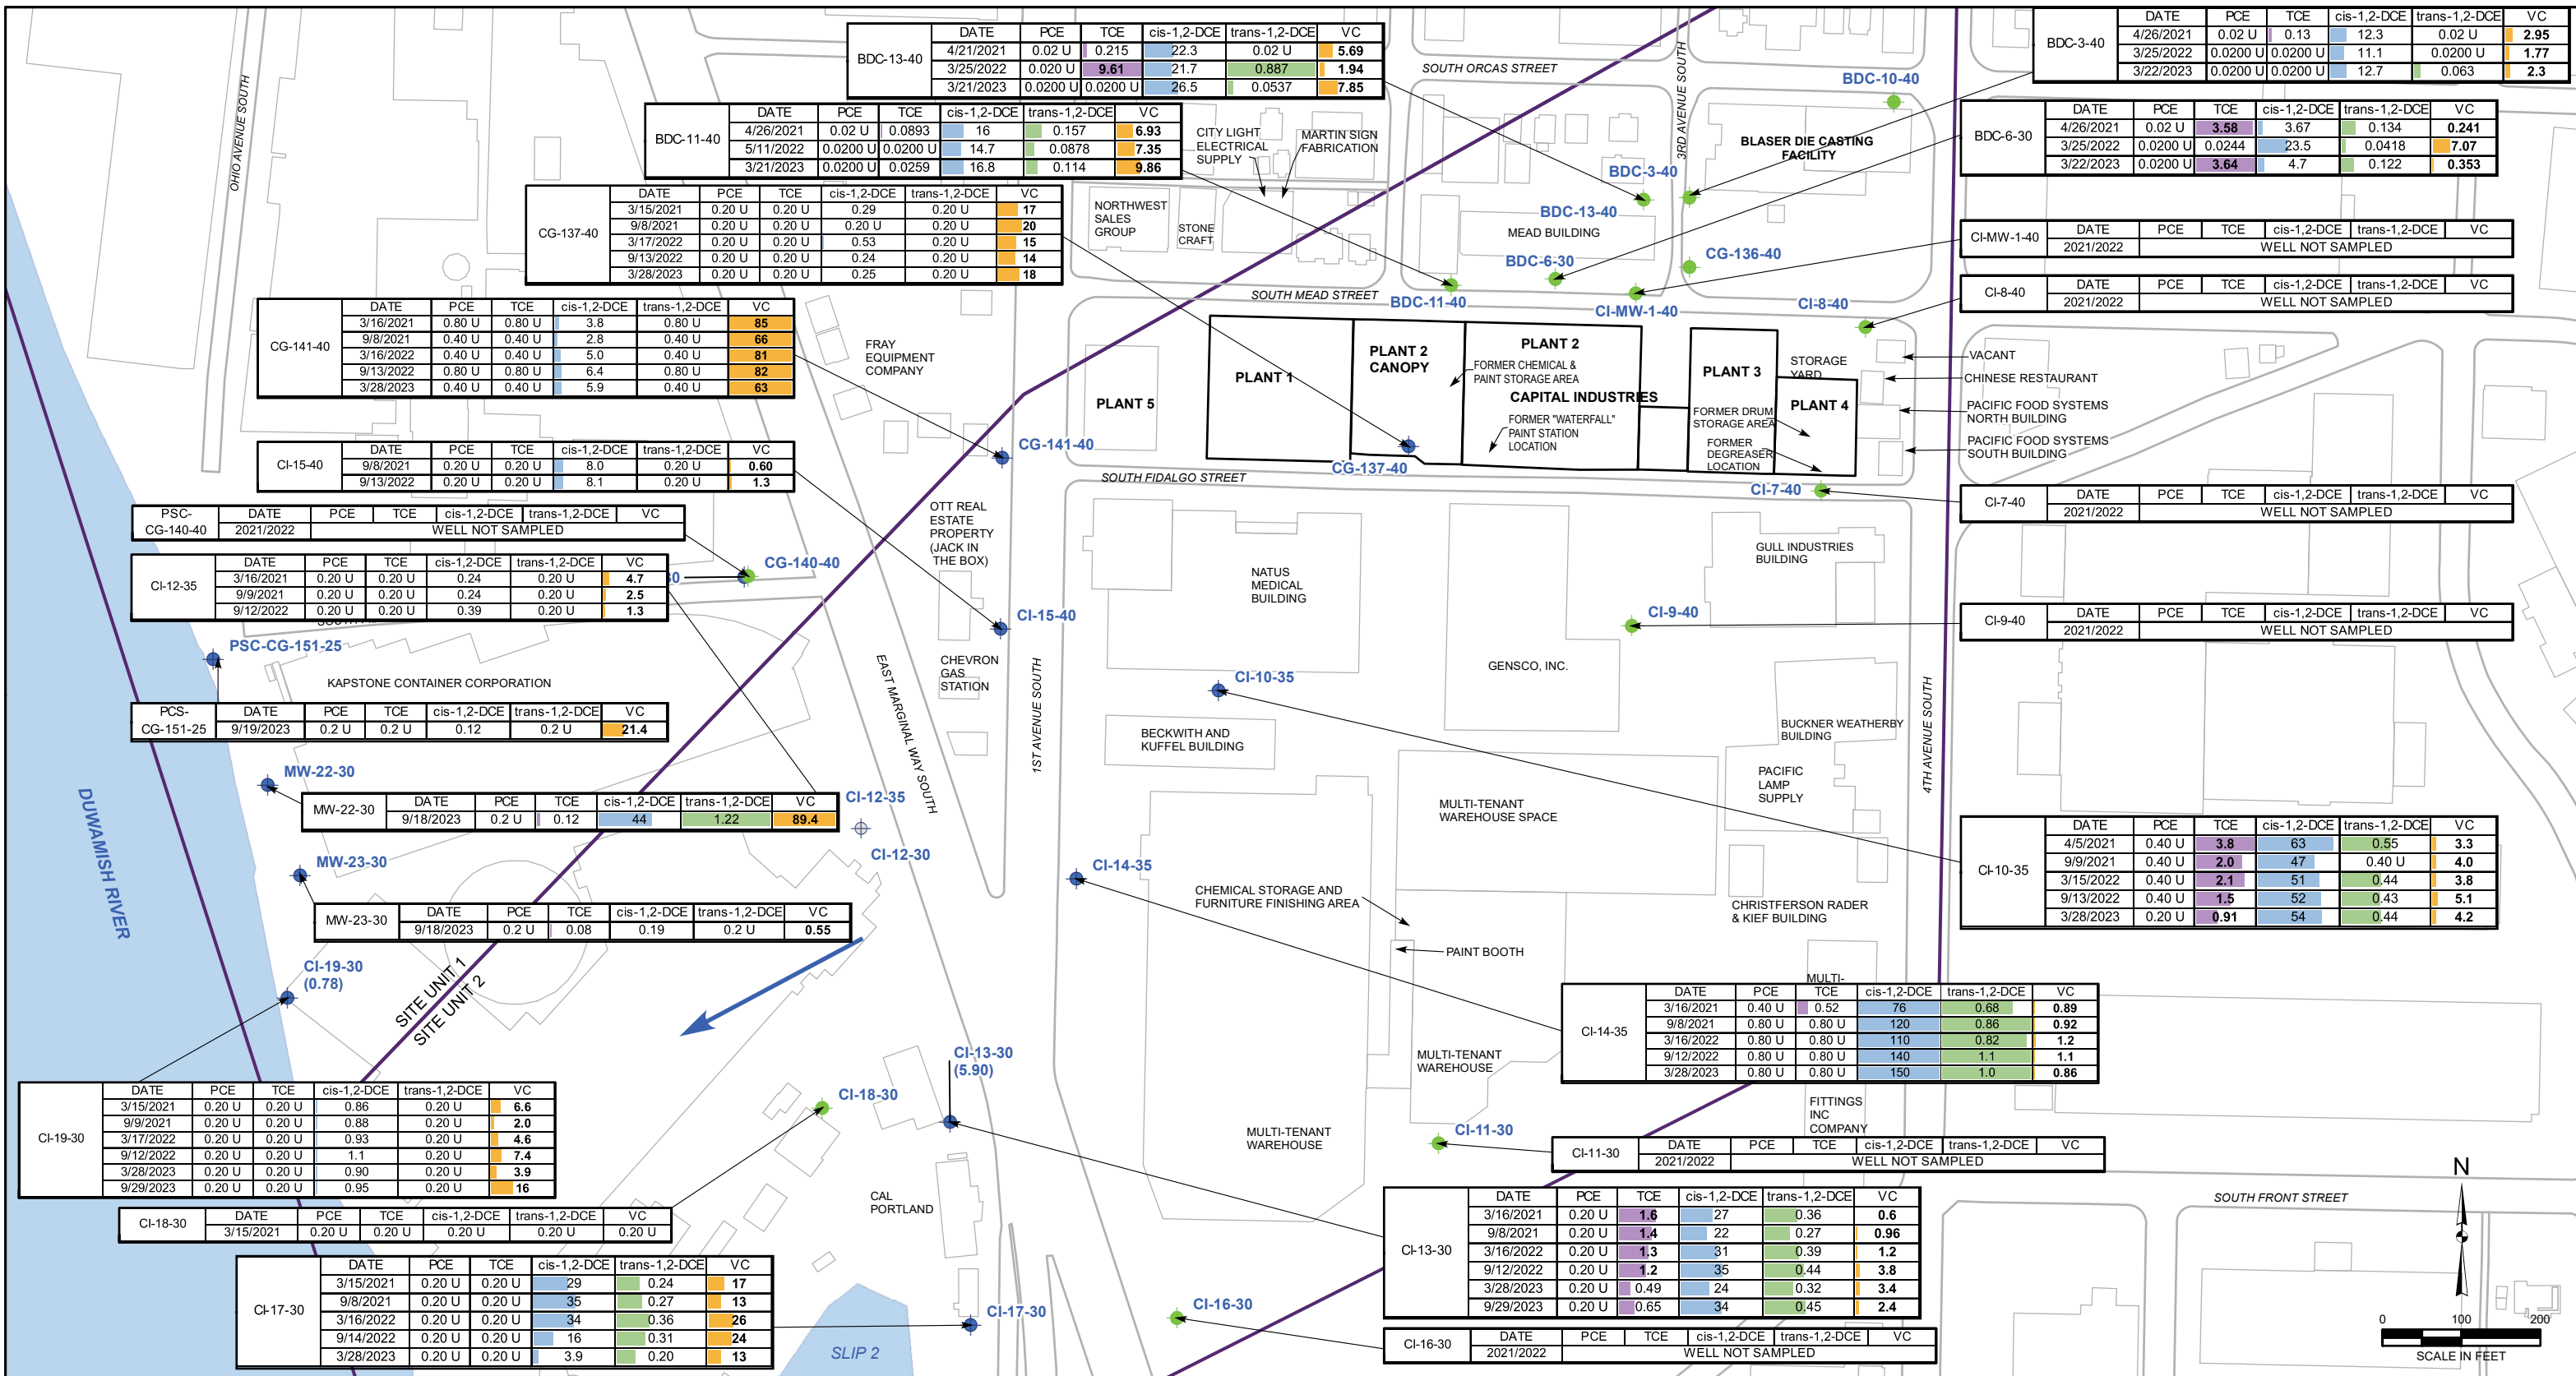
| BDC-13-40 | DATE | PCE | TCE | cis-1,2-DCE | trans-1,2-DCE | VC |
|---|---|---|---|---|---|---|
| | 4/21/2021 | 0.02 U | 0.215 | 22.3 | 0.02 U | 5.69 |
| | 3/25/2022 | 0.020 U | 9.61 | 21.7 | 0.887 | 1.94 |
| | 3/21/2023 | 0.0200 U | 0.0200 U | 26.5 | 0.0537 | 7.85 |

| BDC-11-40 | DATE | PCE | TCE | cis-1,2-DCE | trans-1,2-DCE | VC |
|---|---|---|---|---|---|---|
| | 4/26/2021 | 0.02 U | 0.0893 | 16 | 0.157 | 6.93 |
| | 5/11/2022 | 0.0200 U | 0.0200 U | 14.7 | 0.0878 | 7.35 |
| | 3/21/2023 | 0.0200 U | 0.0259 | 16.8 | 0.114 | 9.86 |

| CG-137-40 | DATE | PCE | TCE | cis-1,2-DCE | trans-1,2-DCE | VC |
|---|---|---|---|---|---|---|
| | 3/15/2021 | 0.20 U | 0.20 U | 0.29 | 0.20 U | 17 |
| | 9/8/2021 | 0.20 U | 0.20 U | 0.20 U | 0.20 U | 20 |
| | 3/17/2022 | 0.20 U | 0.20 U | 0.53 | 0.20 U | 15 |
| | 9/13/2022 | 0.20 U | 0.20 U | 0.24 | 0.20 U | 14 |
| | 3/28/2023 | 0.20 U | 0.20 U | 0.25 | 0.20 U | 18 |

| CG-141-40 | DATE | PCE | TCE | cis-1,2-DCE | trans-1,2-DCE | VC |
|---|---|---|---|---|---|---|
| | 3/16/2021 | 0.80 U | 0.80 U | 3.8 | 0.80 U | 85 |
| | 9/8/2021 | 0.40 U | 0.40 U | 2.8 | 0.40 U | 66 |
| | 3/16/2022 | 0.40 U | 0.40 U | 5.0 | 0.40 U | 81 |
| | 9/13/2022 | 0.80 U | 0.80 U | 6.4 | 0.80 U | 82 |
| | 3/28/2023 | 0.40 U | 0.40 U | 5.9 | 0.40 U | 63 |

| CI-15-40 | DATE | PCE | TCE | cis-1,2-DCE | trans-1,2-DCE | VC |
|---|---|---|---|---|---|---|
| | 9/8/2021 | 0.20 U | 0.20 U | 8.0 | 0.20 U | 0.60 |
| | 9/13/2022 | 0.20 U | 0.20 U | 8.1 | 0.20 U | 1.3 |

| PSC-CG-140-40 | DATE | PCE | TCE | cis-1,2-DCE | trans-1,2-DCE | VC |
|---|---|---|---|---|---|---|
| | 2021/2022 | WELL NOT SAMPLED | | | | |

| CI-12-35 | DATE | PCE | TCE | cis-1,2-DCE | trans-1,2-DCE | VC |
|---|---|---|---|---|---|---|
| | 3/16/2021 | 0.20 U | 0.20 U | 0.24 | 0.20 U | 4.7 |
| | 9/9/2021 | 0.20 U | 0.20 U | 0.24 | 0.20 U | 2.5 |
| | 9/12/2022 | 0.20 U | 0.20 U | 0.39 | 0.20 U | 1.3 |

| PCS-CG-151-25 | DATE | PCE | TCE | cis-1,2-DCE | trans-1,2-DCE | VC |
|---|---|---|---|---|---|---|
| | 9/19/2023 | 0.2 U | 0.2 U | 0.12 | 0.2 U | 21.4 |

| MW-22-30 | DATE | PCE | TCE | cis-1,2-DCE | trans-1,2-DCE | VC |
|---|---|---|---|---|---|---|
| | 9/18/2023 | 0.2 U | 0.12 | 44 | 1.22 | 89.4 |

| MW-23-30 | DATE | PCE | TCE | cis-1,2-DCE | trans-1,2-DCE | VC |
|---|---|---|---|---|---|---|
| | 9/18/2023 | 0.2 U | 0.08 | 0.19 | 0.2 U | 0.55 |

| CI-19-30 | DATE | PCE | TCE | cis-1,2-DCE | trans-1,2-DCE | VC |
|---|---|---|---|---|---|---|
| | 3/15/2021 | 0.20 U | 0.20 U | 0.86 | 0.20 U | 6.6 |
| | 9/9/2021 | 0.20 U | 0.20 U | 0.88 | 0.20 U | 2.0 |
| | 3/17/2022 | 0.20 U | 0.20 U | 0.93 | 0.20 U | 4.6 |
| | 9/12/2022 | 0.20 U | 0.20 U | 1.1 | 0.20 U | 7.4 |
| | 3/28/2023 | 0.20 U | 0.20 U | 0.90 | 0.20 U | 3.9 |
| | 9/29/2023 | 0.20 U | 0.20 U | 0.95 | 0.20 U | 16 |

| CI-18-30 | DATE | PCE | TCE | cis-1,2-DCE | trans-1,2-DCE | VC |
|---|---|---|---|---|---|---|
| | 3/15/2021 | 0.20 U | 0.20 U | 0.20 U | 0.20 U | 0.20 U |

| CI-17-30 | DATE | PCE | TCE | cis-1,2-DCE | trans-1,2-DCE | VC |
|---|---|---|---|---|---|---|
| | 3/15/2021 | 0.20 U | 0.20 U | 29 | 0.24 | 17 |
| | 9/8/2021 | 0.20 U | 0.20 U | 35 | 0.27 | 13 |
| | 3/16/2022 | 0.20 U | 0.20 U | 34 | 0.36 | 26 |
| | 9/14/2022 | 0.20 U | 0.20 U | 16 | 0.31 | 24 |
| | 3/28/2023 | 0.20 U | 0.20 U | 3.9 | 0.20 | 13 |

| BDC-3-40 | DATE | PCE | TCE | cis-1,2-DCE | trans-1,2-DCE | VC |
|---|---|---|---|---|---|---|
| | 4/26/2021 | 0.02 U | 0.13 | 12.3 | 0.02 U | 2.95 |
| | 3/25/2022 | 0.0200 U | 0.0200 U | 11.1 | 0.0200 U | 1.77 |
| | 3/22/2023 | 0.0200 U | 0.0200 U | 12.7 | 0.063 | 2.3 |

| BDC-6-30 | DATE | PCE | TCE | cis-1,2-DCE | trans-1,2-DCE | VC |
|---|---|---|---|---|---|---|
| | 4/26/2021 | 0.02 U | 3.58 | 3.67 | 0.134 | 0.241 |
| | 3/25/2022 | 0.0200 U | 0.0244 | 23.5 | 0.0418 | 7.07 |
| | 3/22/2023 | 0.0200 U | 3.64 | 4.7 | 0.122 | 0.353 |

| CI-MW-1-40 | DATE | PCE | TCE | cis-1,2-DCE | trans-1,2-DCE | VC |
|---|---|---|---|---|---|---|
| | 2021/2022 | WELL NOT SAMPLED | | | | |

| CI-8-40 | DATE | PCE | TCE | cis-1,2-DCE | trans-1,2-DCE | VC |
|---|---|---|---|---|---|---|
| | 2021/2022 | WELL NOT SAMPLED | | | | |

| CI-7-40 | DATE | PCE | TCE | cis-1,2-DCE | trans-1,2-DCE | VC |
|---|---|---|---|---|---|---|
| | 2021/2022 | WELL NOT SAMPLED | | | | |

| CI-9-40 | DATE | PCE | TCE | cis-1,2-DCE | trans-1,2-DCE | VC |
|---|---|---|---|---|---|---|
| | 2021/2022 | WELL NOT SAMPLED | | | | |

| CI-10-35 | DATE | PCE | TCE | cis-1,2-DCE | trans-1,2-DCE | VC |
|---|---|---|---|---|---|---|
| | 4/5/2021 | 0.40 U | 3.8 | 63 | 0.55 | 3.3 |
| | 9/9/2021 | 0.40 U | 2.0 | 47 | 0.40 U | 4.0 |
| | 3/15/2022 | 0.40 U | 2.1 | 51 | 0.44 | 3.8 |
| | 9/13/2022 | 0.40 U | 1.5 | 52 | 0.43 | 5.1 |
| | 3/28/2023 | 0.20 U | 0.91 | 54 | 0.44 | 4.2 |

| CI-14-35 | DATE | PCE | TCE | cis-1,2-DCE | trans-1,2-DCE | VC |
|---|---|---|---|---|---|---|
| | 3/16/2021 | 0.40 U | 0.52 | 76 | 0.68 | 0.89 |
| | 9/8/2021 | 0.80 U | 0.80 U | 120 | 0.86 | 0.92 |
| | 3/16/2022 | 0.80 U | 0.80 U | 110 | 0.82 | 1.2 |
| | 9/12/2022 | 0.80 U | 0.80 U | 140 | 1.1 | 1.1 |
| | 3/28/2023 | 0.80 U | 0.80 U | 150 | 1.0 | 0.86 |

| CI-11-30 | DATE | PCE | TCE | cis-1,2-DCE | trans-1,2-DCE | VC |
|---|---|---|---|---|---|---|
| | 2021/2022 | WELL NOT SAMPLED | | | | |

| CI-13-30 | DATE | PCE | TCE | cis-1,2-DCE | trans-1,2-DCE | VC |
|---|---|---|---|---|---|---|
| | 3/15/2021 | 0.20 U | 1.6 | 27 | 0.36 | 0.6 |
| | 9/8/2021 | 0.20 U | 1.4 | 22 | 0.27 | 0.96 |
| | 3/16/2022 | 0.20 U | 1.3 | 31 | 0.39 | 1.2 |
| | 9/12/2022 | 0.20 U | 1.2 | 35 | 0.44 | 3.8 |
| | 3/28/2023 | 0.20 U | 0.49 | 24 | 0.32 | 3.4 |
| | 9/29/2023 | 0.20 U | 0.65 | 34 | 0.45 | 2.4 |

| CI-16-30 | DATE | PCE | TCE | cis-1,2-DCE | trans-1,2-DCE | VC |
|---|---|---|---|---|---|---|
| | 2021/2022 | WELL NOT SAMPLED | | | | |

OHIO AVENUE SOUTH
SOUTH ORCAS STREET
3RD AVENUE SOUTH
BDC-10-40
BLASER DIE CASTING FACILITY
CITY LIGHT ELECTRICAL SUPPLY
MARTIN SIGN FABRICATION
BDC-3-40
BDC-13-40
MEAD BUILDING
NORTHWEST SALES GROUP
STONE CRAFT
BDC-6-30
CG-136-40
SOUTH MEAD STREET
BDC-11-40
CI-MW-1-40
CI-8-40
FRAY EQUIPMENT COMPANY
PLANT 5
PLANT 1
PLANT 2 CANOPY
PLANT 2
FORMER CHEMICAL & PAINT STORAGE AREA
CAPITAL INDUSTRIES
FORMER "WATERFALL" PAINT STATION LOCATION
PLANT 3
FORMER DRUM STORAGE AREA
FORMER DEGREASER LOCATION
STORAGE YARD
PLANT 4
VACANT
CHINESE RESTAURANT
PACIFIC FOOD SYSTEMS NORTH BUILDING
PACIFIC FOOD SYSTEMS SOUTH BUILDING
CG-141-40
CG-137-40
SOUTH FIDALGO STREET
CI-7-40
OTT REAL ESTATE PROPERTY (JACK IN THE BOX)
CG-140-40
GULL INDUSTRIES BUILDING
NATUS MEDICAL BUILDING
CI-15-40
CI-9-40
PSC-CG-151-25
CHEVRON GAS STATION
GENSCO, INC.
KAPSTONE CONTAINER CORPORATION
CI-10-35
EAST MARGINAL WAY SOUTH
1ST AVENUE SOUTH
BECKWITH AND KUFFEL BUILDING
BUCKNER WEATHERBY BUILDING
4TH AVENUE SOUTH
MW-22-30
PACIFIC LAMP SUPPLY
MULTI-TENANT WAREHOUSE SPACE
CI-12-35
CI-12-30
DUWAMISH RIVER
MW-23-30
CI-14-35
CHEMICAL STORAGE AND FURNITURE FINISHING AREA
CHRISTFERSON RADER & KIEF BUILDING
PAINT BOOTH
CI-19-30 (0.78)
SITE UNIT 1
SITE UNIT 2
MULTI-
CI-13-30 (5.90)
CI-18-30
MULTI-TENANT WAREHOUSE
FITTINGS INC COMPANY
MULTI-TENANT WAREHOUSE
CI-11-30
CAL PORTLAND
SOUTH FRONT STREET
N
CI-17-30
CI-16-30
SLIP 2
0 100 200
SCALE IN FEET